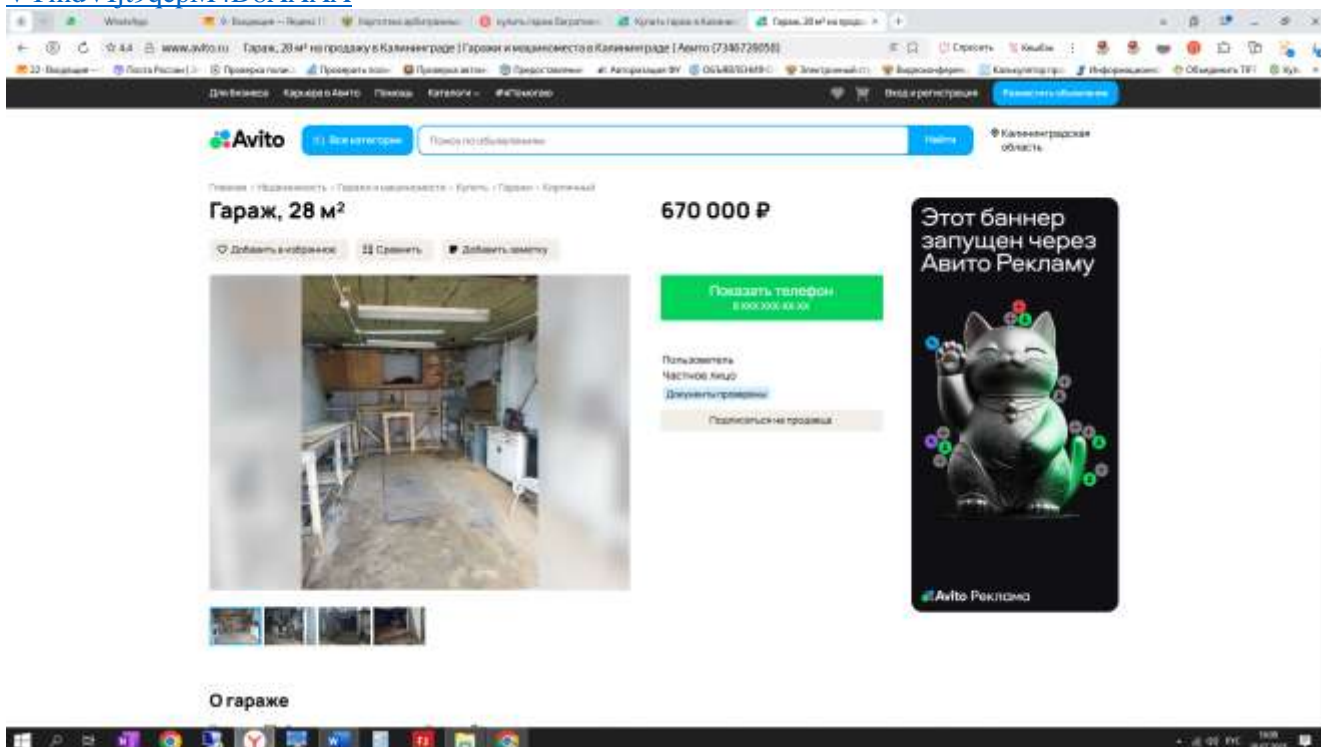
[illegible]

WhatsApp | Бюджет — Яндекс | Картотека арбитражных | купить гараж Багратион | Купить гараж в Калинин | Купить гараж в Калинин | Гараж, 28 м² на продаж

www.avito.ru Гараж, 28 м² на продажу в Калининграде | Гаражи и машиноместа в Калининграде | Авито (7346728058)

Для бизнеса Карьера в Авито Помощь Каталоги #яПомогаю

Вход и регистрация Разместить объявление

Avito Все категории Поиск по объявлениям Найти Калининградская область

Главная › Недвижимость › Гаражи и машиноместа › Купить › Гараж › Кирпичный

Гараж, 28 м²

Добавить в избранное Сравнить Добавить заметку

670 000 ₽

Показать телефон
8 XXX XXX-XX-XX

Пользователь
Частное лицо
Документы проверены

Подписаться на продавца

Этот баннер запущен через Авито Рекламу

Avito Реклама

О гараже